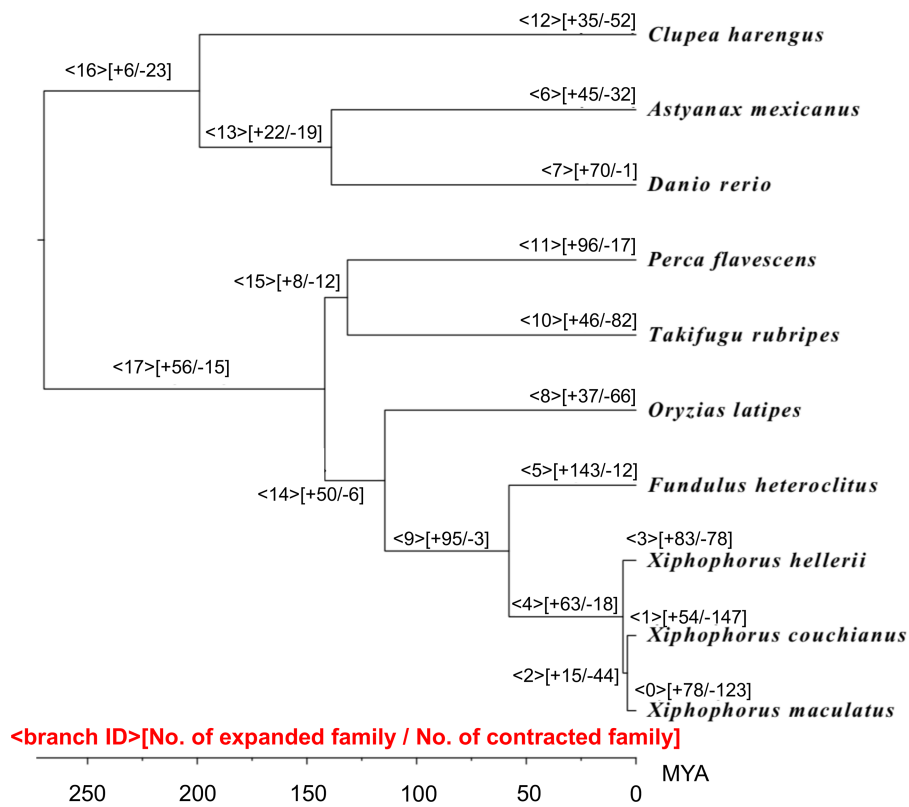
<12>[+35/-52] Clupea harengus

<16>[+6/-23]

<6>[+45/-32] Astyanax mexicanus

<13>[+22/-19]

<7>[+70/-1] Danio rerio

<11>[+96/-17] Perca flavescens

<15>[+8/-12]

<10>[+46/-82] Takifugu rubripes

<17>[+56/-15]

<8>[+37/-66] Oryzias latipes

<14>[+50/-6]

<5>[+143/-12] Fundulus heteroclitus

<9>[+95/-3]

<3>[+83/-78] Xiphophorus hellerii

<4>[+63/-18]

<1>[+54/-147] Xiphophorus couchianus

<2>[+15/-44]

<0>[+78/-123] Xiphophorus maculatus

<branch ID>[No. of expanded family / No. of contracted family]

250 200 150 100 50 0 MYA